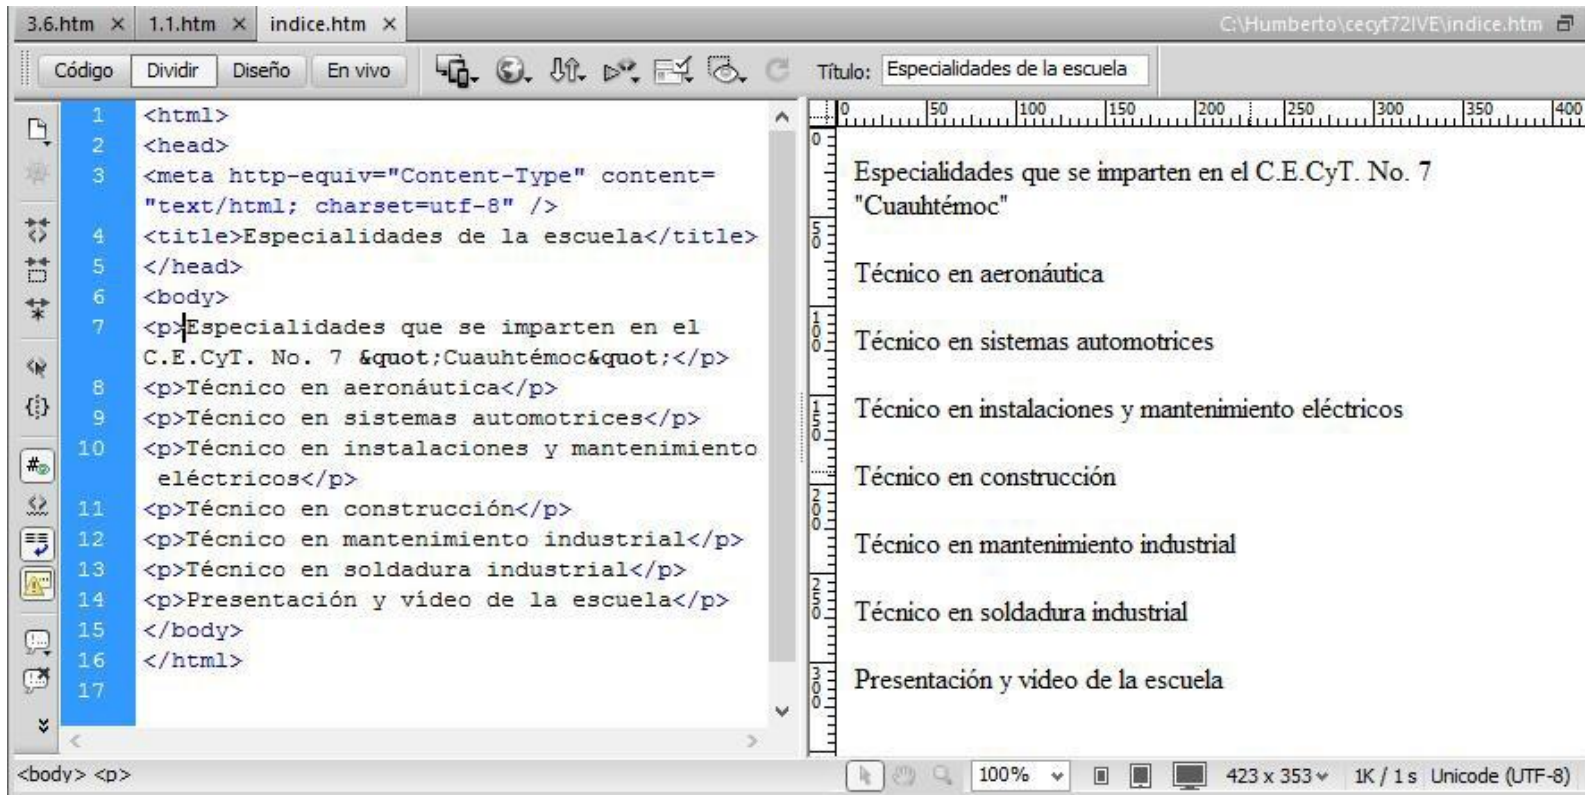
3.6.htm × 1.1.htm × indice.htm ×
C:\Humberto\cecyt72IVE\indice.htm

Código Dividir Diseño En vivo
Título: Especialidades de la escuela

1 <html>
2 <head>
3 <meta http-equiv="Content-Type" content="text/html; charset=utf-8" />
4 <title>Especialidades de la escuela</title>
5 </head>
6 <body>
7 <p>Especialidades que se imparten en el C.E.CyT. No. 7 &quot;Cuauhtémoc&quot;</p>
8 <p>Técnico en aeronáutica</p>
9 <p>Técnico en sistemas automotrices</p>
10 <p>Técnico en instalaciones y mantenimiento eléctricos</p>
11 <p>Técnico en construcción</p>
12 <p>Técnico en mantenimiento industrial</p>
13 <p>Técnico en soldadura industrial</p>
14 <p>Presentación y vídeo de la escuela</p>
15 </body>
16 </html>
17

0 50 100 150 200 250 300 350 400

Especialidades que se imparten en el C.E.CyT. No. 7 "Cuauhtémoc"

Técnico en aeronáutica

Técnico en sistemas automotrices

Técnico en instalaciones y mantenimiento eléctricos

Técnico en construcción

Técnico en mantenimiento industrial

Técnico en soldadura industrial

Presentación y vídeo de la escuela

<body> <p>
100% 423 x 353 1K / 1 s Unicode (UTF-8)